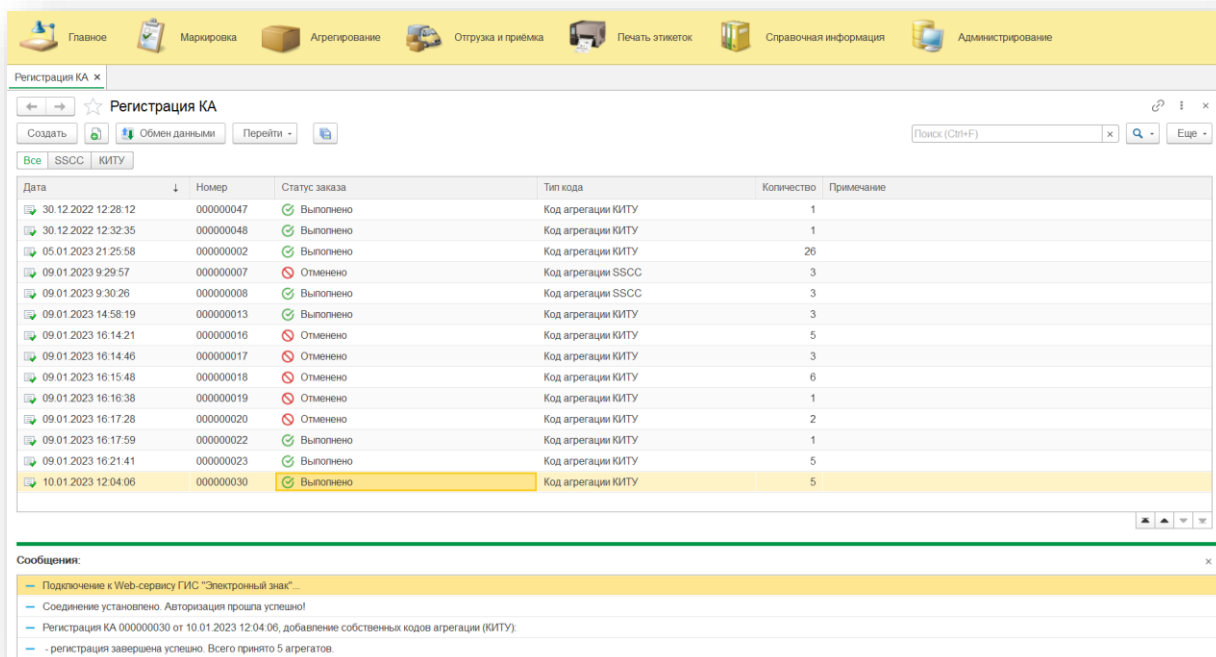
Главное Маркировка Агрегирование Отгрузка и приёмка Печать этикеток Справочная информация Администрирование

Регистрация КА ×

← → ☆ Регистрация КА

Создать | Обмен данными | Перейти ▾ | Поиск (Ctrl+F) × | Еще ▾

Все | SSCC | КИТУ

| Дата | Номер | Статус заказа | Тип кода | Количество | Примечание |
|---|---|---|---|---|---|
| 30.12.2022 12:28:12 | 000000047 | Выполнено | Код агрегации КИТУ | 1 | |
| 30.12.2022 12:32:35 | 000000048 | Выполнено | Код агрегации КИТУ | 1 | |
| 05.01.2023 21:25:58 | 000000002 | Выполнено | Код агрегации КИТУ | 26 | |
| 09.01.2023 9:29:57 | 000000007 | Отменено | Код агрегации SSCC | 3 | |
| 09.01.2023 9:30:26 | 000000008 | Выполнено | Код агрегации SSCC | 3 | |
| 09.01.2023 14:58:19 | 000000013 | Выполнено | Код агрегации КИТУ | 3 | |
| 09.01.2023 16:14:21 | 000000016 | Отменено | Код агрегации КИТУ | 5 | |
| 09.01.2023 16:14:46 | 000000017 | Отменено | Код агрегации КИТУ | 3 | |
| 09.01.2023 16:15:48 | 000000018 | Отменено | Код агрегации КИТУ | 6 | |
| 09.01.2023 16:16:38 | 000000019 | Отменено | Код агрегации КИТУ | 1 | |
| 09.01.2023 16:17:28 | 000000020 | Отменено | Код агрегации КИТУ | 2 | |
| 09.01.2023 16:17:59 | 000000022 | Выполнено | Код агрегации КИТУ | 1 | |
| 09.01.2023 16:21:41 | 000000023 | Выполнено | Код агрегации КИТУ | 5 | |
| 10.01.2023 12:04:06 | 000000030 | Выполнено | Код агрегации КИТУ | 5 | |

Сообщения:

— Подключение к Web-сервису ГИС "Электронный знак"...
— Соединение установлено. Авторизация прошла успешно!
— Регистрация КА 000000030 от 10.01.2023 12:04:06, добавление собственных кодов агрегации (КИТУ):
— - регистрация завершена успешно. Всего принято 5 агрегатов.